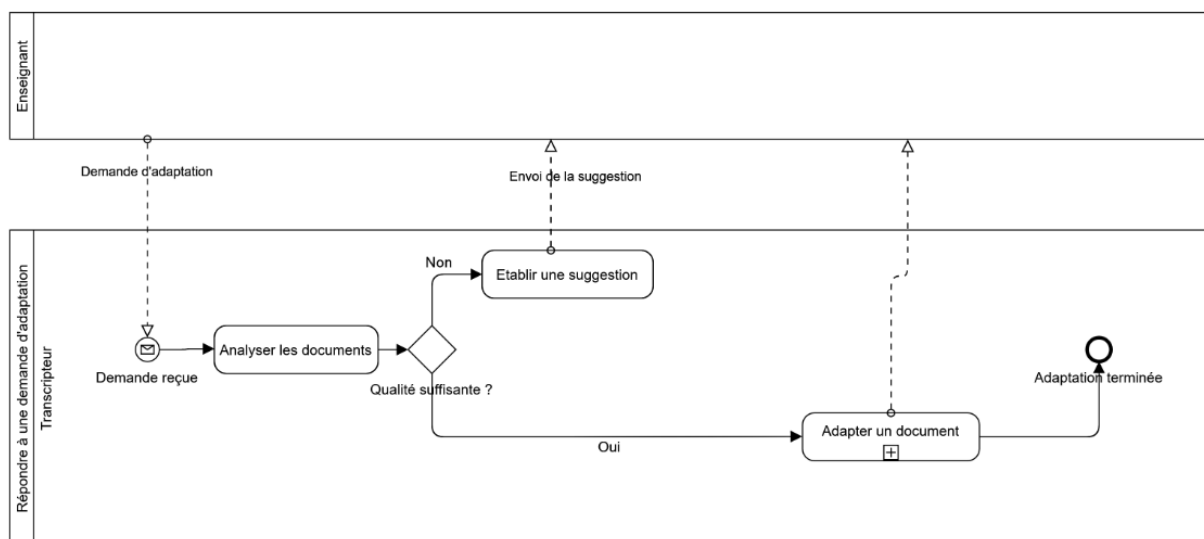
Enseignant

Demande d'adaptation

Envoi de la suggestion

Répondre à une demande d'adaptation

Transcripteur

Non

Etablir une suggestion

Demande reçue

Analyser les documents

Qualité suffisante ?

Oui

Adapter un document

Adaptation terminée